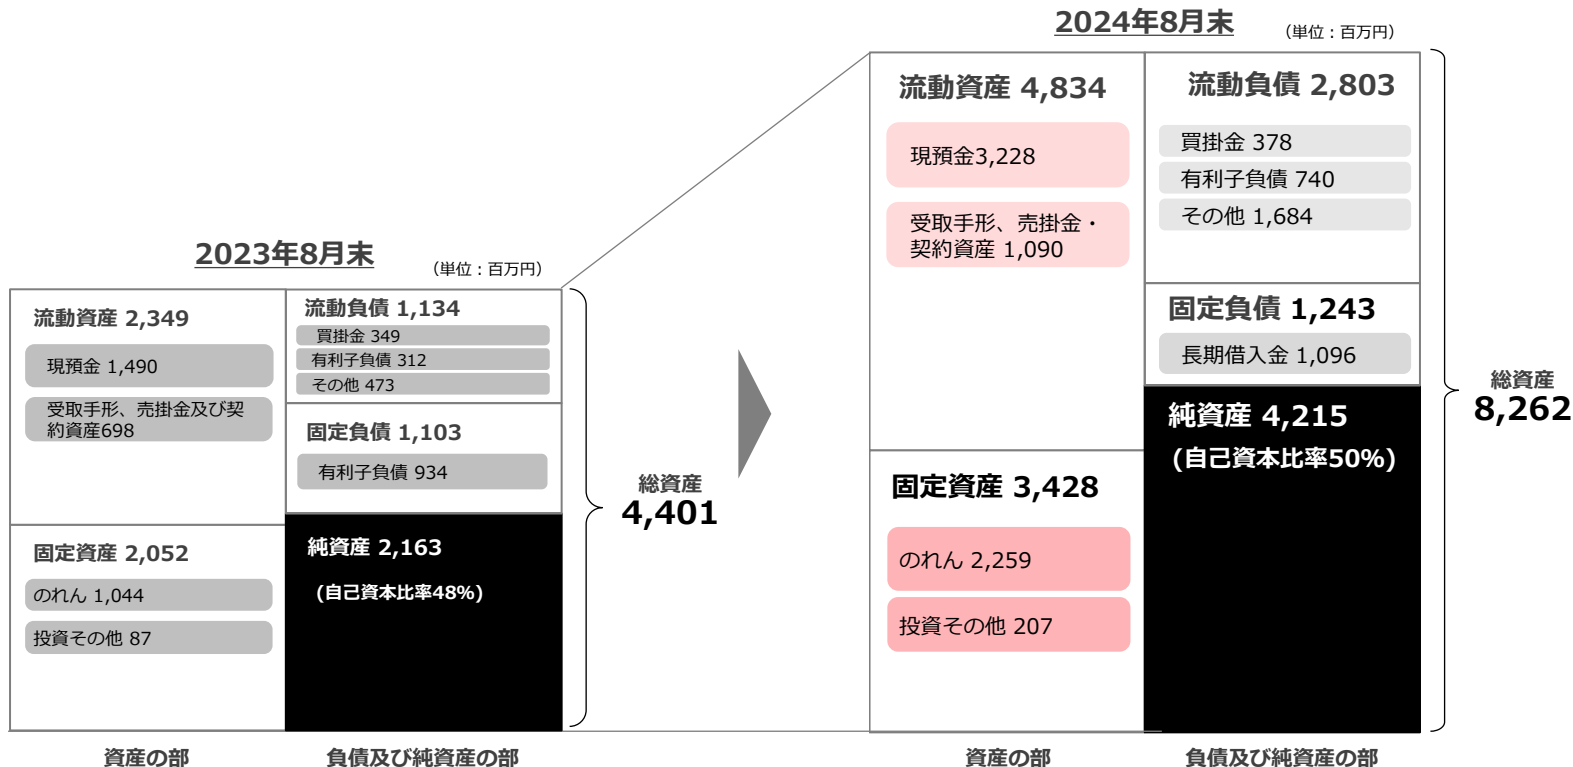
2023年8月末

（単位：百万円）

流動資産 2,349

現預金 1,490

受取手形、売掛金及び契約資産698

固定資産 2,052

のれん 1,044

投資その他 87

流動負債 1,134

買掛金 349

有利子負債 312

その他 473

固定負債 1,103

有利子負債 934

純資産 2,163

（自己資本比率48%）

総資産
4,401

資産の部

負債及び純資産の部

2024年8月末

（単位：百万円）

流動資産 4,834

現預金3,228

受取手形、売掛金・契約資産 1,090

固定資産 3,428

のれん 2,259

投資その他 207

流動負債 2,803

買掛金 378

有利子負債 740

その他 1,684

固定負債 1,243

長期借入金 1,096

純資産 4,215

（自己資本比率50%）

総資産
8,262

資産の部

負債及び純資産の部